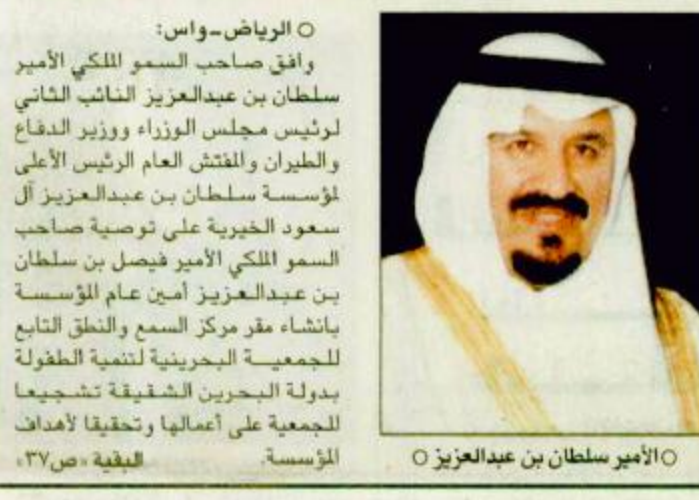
○ الرياض ـ واس:

وافق صاحب السمو الملكي الأمير سلطان بن عبدالعزيز النائب الثاني لرئيس مجلس الوزراء ووزير الدفاع والطيران والمفتش العام الرئيس الأعلى لمؤسسة سلطان بن عبدالعزيز آل سعود الخيرية على توصية صاحب السمو الملكي الأمير فيصل بن سلطان بن عبدالعزيز أمين عام المؤسسة بانشاء مقر مركز السمع والنطق التابع للجمعية البحرينية لتنمية الطفولة بدولة البحرين الشقيقة تشجيعا للجمعية على أعمالها وتحقيقا لأهداف المؤسسة. البقية «ص٣٧»

○ الأمير سلطان بن عبدالعزيز